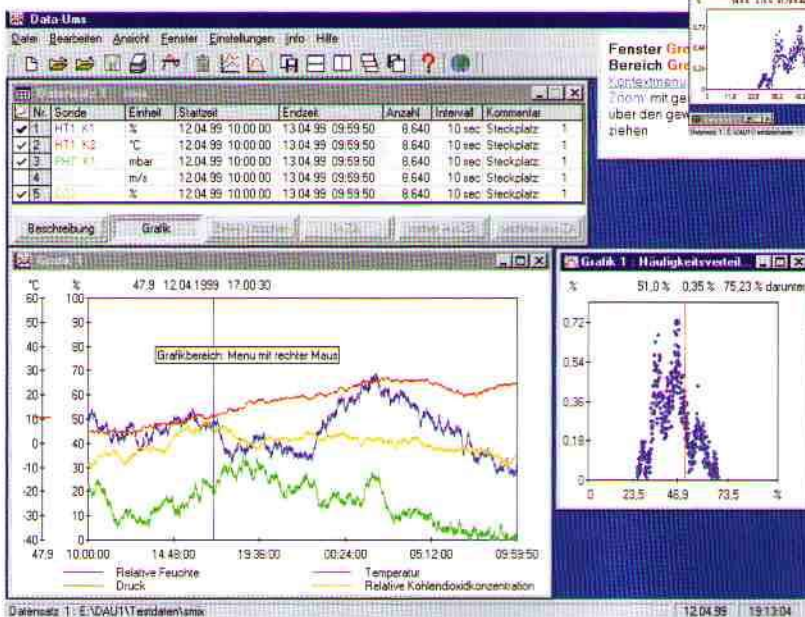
Data-Ums

Datei Bearbeiten Ansicht Fenster Einstellungen Info Hilfe

Fenster Gr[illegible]
Bereich Gr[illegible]
Kontextmenu
Zoom mit ge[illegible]
uber den gew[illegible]
ziehen

| | Nr. | Sonde | Einheit | Startzeit | Endzeit | Anzahl | Intervall | Kommentar | |
|---|---|---|---|---|---|---|---|---|---|
| ✓ | 1 | HT1 K1 | % | 12.04.99 10:00:00 | 13.04.99 09:59:50 | 8.640 | 10 sec | Steckplatz | 1 |
| ✓ | 2 | HT1 K2 | °C | 12.04.99 10:00:00 | 13.04.99 09:59:50 | 8.640 | 10 sec | Steckplatz | 1 |
| ✓ | 3 | PHT K1 | mbar | 12.04.99 10:00:00 | 13.04.99 09:59:50 | 8.640 | 10 sec | Steckplatz | 1 |
| | 4 | | m/s | 12.04.99 10:00:00 | 13.04.99 09:59:50 | 8.640 | 10 sec | Steckplatz | 1 |
| ✓ | 5 | | % | 12.04.99 10:00:00 | 13.04.99 09:59:50 | 8.640 | 10 sec | Steckplatz | 1 |

Beschreibung Grafik

°C % 47,9 12.04.1999 17:00:30

60 100
50 90
40 80
30 70
20 60
10 50
0 40
-10 30
-20 20
-30 10
-40 0

Grafikbereich: Menu mit rechter Maus

47,9 10:00:00 14:48:00 19:36:00 00:24:00 05:12:00 09:59:50

Relative Feuchte
Druck
Temperatur
Relative Kohlendioxidkonzentration

Grafik 1 : Häufigkeitsverteil...

% 51,0 % 0,35 % 75,23 % darunter

0,72
0,54
0,36
0,18
0

0 23,5 46,9 73,5 %

Datensatz 1 : E:\DAU1\Testdaten\smix

12.04.99 19:13:04